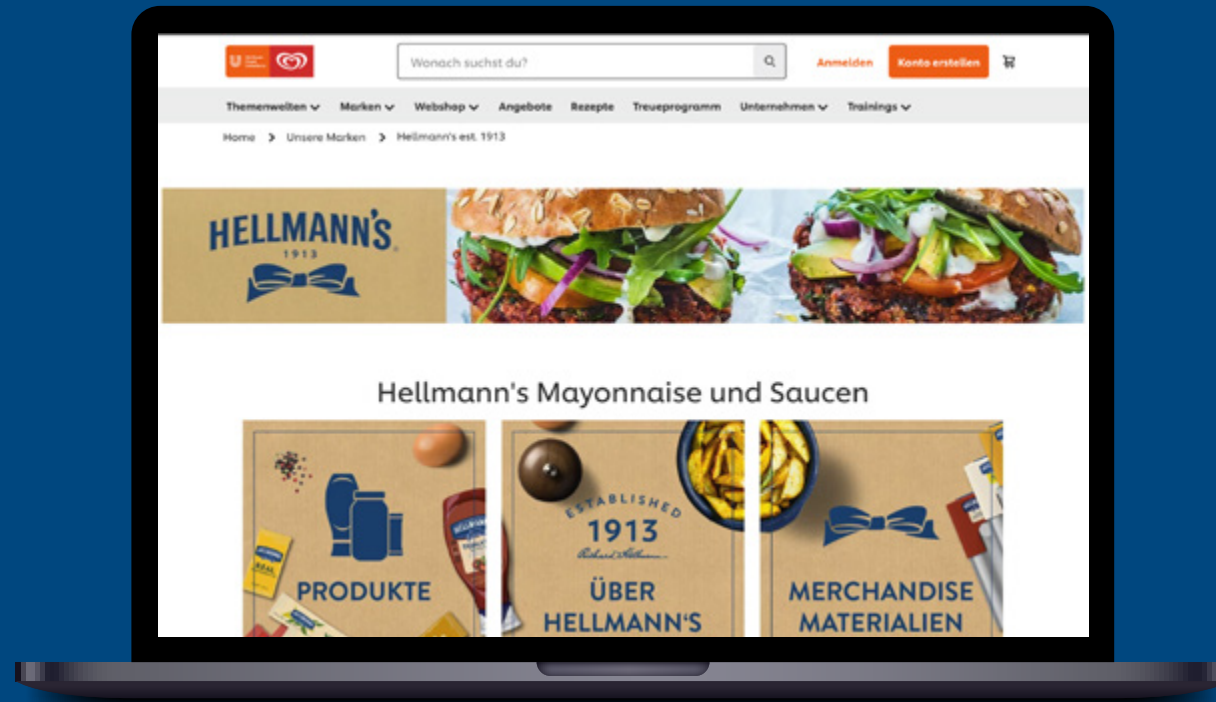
Wonach suchst du?

Anmelden

Konto erstellen

Themenwelten Marken Webshop Angebote Rezepte Treueprogramm Unternehmen Trainings

Home > Unsere Marken > Hellmann's est. 1913

HELLMANN'S
1913

Hellmann's Mayonnaise und Saucen

PRODUKTE

ESTABLISHED
1913
Richard Hellmann

ÜBER HELLMANN'S

MERCHANDISE MATERIALIEN